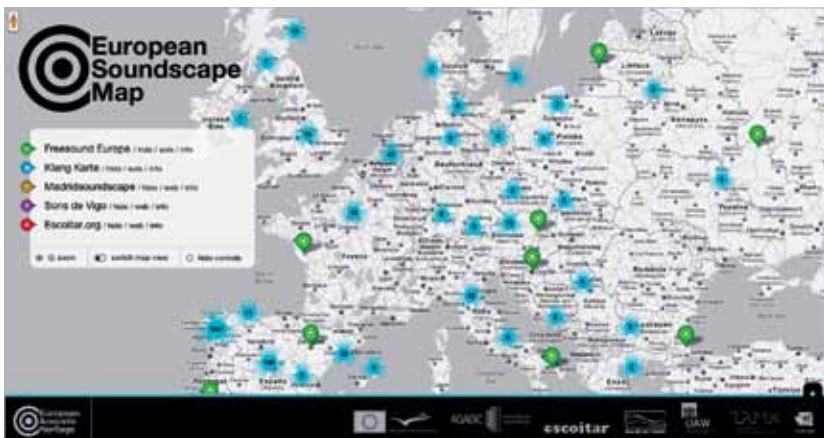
European
Soundscape
Map

Freesound Europe / hide / walk / info
Klang Karte / hide / walk / info
Madridsoundscape / hide / walk / info
Sons de Vigo / hide / walk / info
Escoitar.org / hide / walk / info

Q zoom
switch map view
hide controls

European
Acoustic
Heritage

escoitar